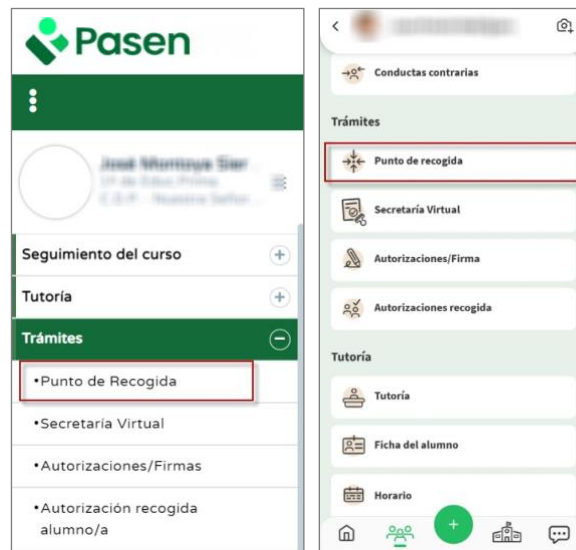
Pasen

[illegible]

Seguimiento del curso

Tutoría

Trámites

•Punto de Recogida

•Secretaría Virtual

•Autorizaciones/Firmas

•Autorización recogida alumno/a

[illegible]

Conductas contrarias

Trámites

Punto de recogida

Secretaría Virtual

Autorizaciones/Firma

Autorizaciones recogida

Tutoría

Tutoría

Ficha del alumno

Horario